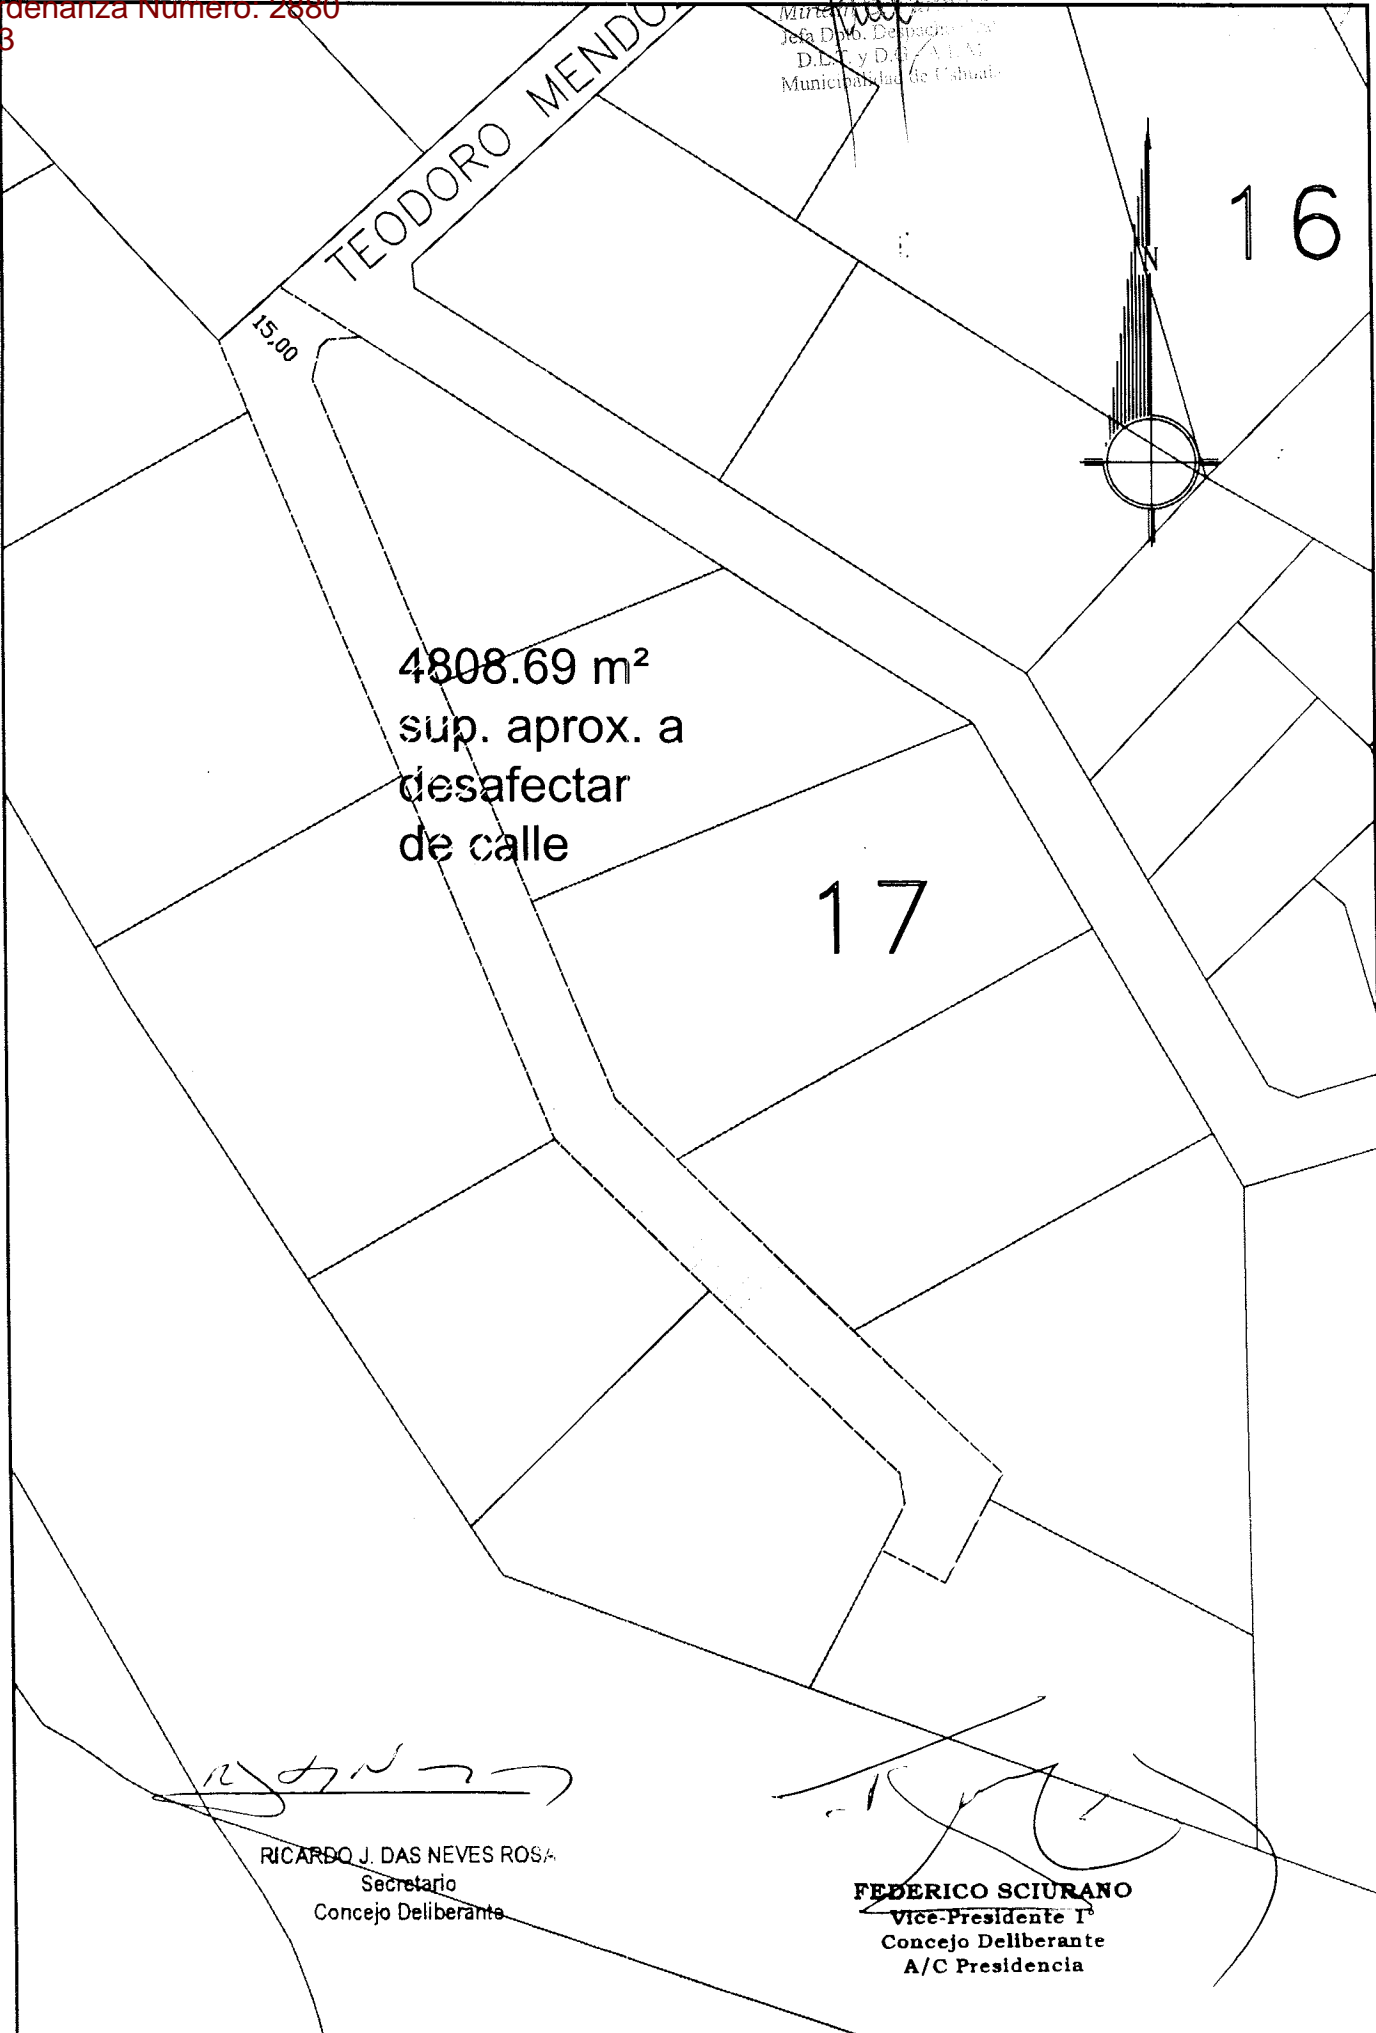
rdenanza Numero: 2880
3

Jefa Dpto. Despacho
D.L.T. y D.G.A.I.M.
Municipalidad de Cañuelas

TEODORO MENDO

16

N

15,00

4808.69 m²
sup. aprox. a
desafectar
de calle

17

RICARDO J. DAS NEVES ROSA
Secretario
Concejo Deliberante

FEDERICO SCIURANO
Vice-Presidente 1°
Concejo Deliberante
A/C Presidencia